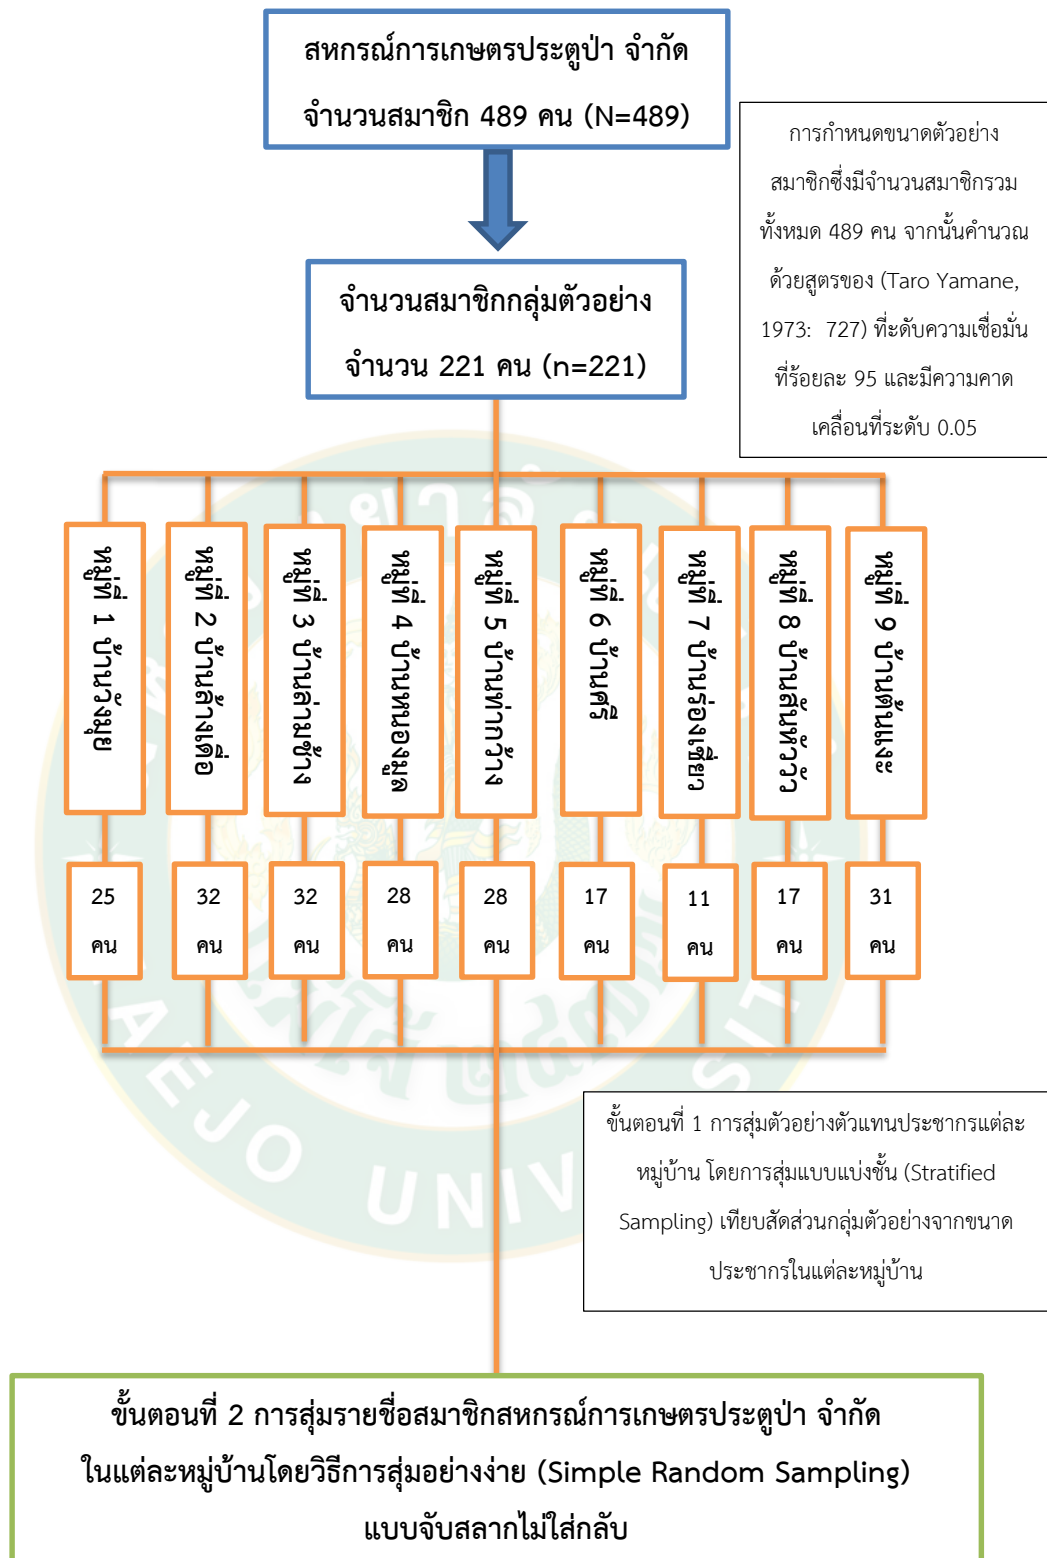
สหกรณ์การเกษตรประตูป่า จำกัด
จำนวนสมาชิก 489 คน (N=489)

การกำหนดขนาดตัวอย่างสมาชิกซึ่งมีจำนวนสมาชิกรวมทั้งหมด 489 คน จากนั้นคำนวณด้วยสูตรของ (Taro Yamane, 1973: 727) ที่ระดับความเชื่อมั่นที่ร้อยละ 95 และมีความคาดเคลื่อนที่ระดับ 0.05

จำนวนสมาชิกกลุ่มตัวอย่าง
จำนวน 221 คน (n=221)

หมู่ที่ 1 บ้านวังษุย

หมู่ที่ 2 บ้านต้างเดื่อ

หมู่ที่ 3 บ้านล่ามช้าง

หมู่ที่ 4 บ้านหนองหมู

หมู่ที่ 5 บ้านท่ากว้าง

หมู่ที่ 6 บ้านศรี

หมู่ที่ 7 บ้านร่องเดี่ยว

หมู่ที่ 8 บ้านต้นหวั่ว

หมู่ที่ 9 บ้านต้นแงะ

25 คน

32 คน

32 คน

28 คน

28 คน

17 คน

11 คน

17 คน

31 คน

ขั้นตอนที่ 1 การสุ่มตัวอย่างตัวแทนประชากรแต่ละหมู่บ้าน โดยการสุ่มแบบแบ่งชั้น (Stratified Sampling) เทียบสัดส่วนกลุ่มตัวอย่างจากขนาดประชากรในแต่ละหมู่บ้าน

ขั้นตอนที่ 2 การสุ่มรายชื่อสมาชิกสหกรณ์การเกษตรประตูป่า จำกัด ในแต่ละหมู่บ้านโดยวิธีการสุ่มอย่างง่าย (Simple Random Sampling) แบบจับสลากไม่ใส่กลับ